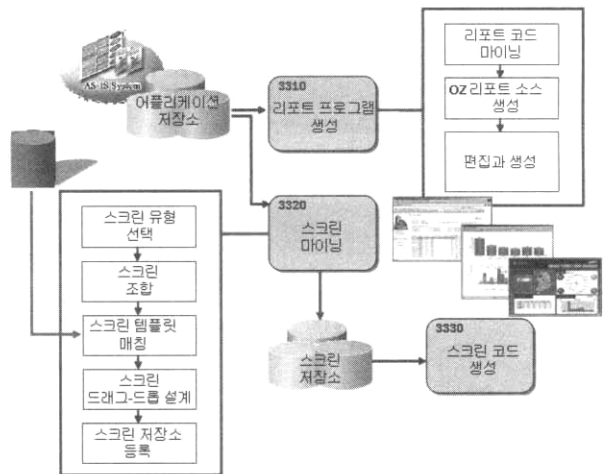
AS-IS System

어플리케이션 저장소

3310
리포트 프로그램 생성

리포트 코드 마이닝

OZ 리포트 소스 생성

편집과 생성

3320
스크린 마이닝

스크린 유형 선택

스크린 조합

스크린 템플릿 매칭

스크린 드래그-드롭 설계

스크린 저장소 등록

스크린 저장소

3330
스크린 코드 생성